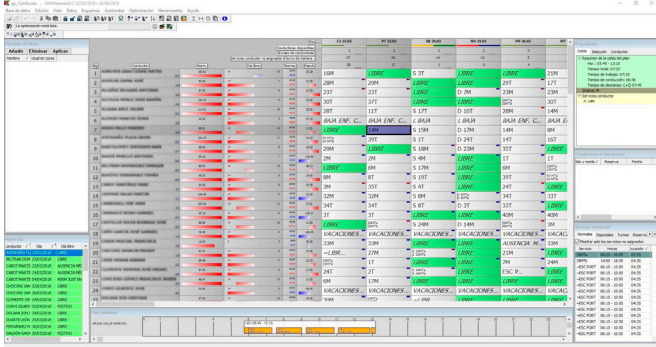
Base de datos Edición Vista Datos Esquemas Automático Optimización Herramientas Ayuda

La optimización está lista

Añadir Eliminar Aplicar

Nombre Usual en curso

Conductores disponibles

Servicio conductor no asignado al turno de mañana

CE 21/03 | VI 22/03 | SÁ 23/03 | DO 24/03 | LU 25/03 | MA 26/03 | MI 27/03

16M | LIBRE | 5 3T | LIBRE | LIBRE | LIBRE | 21M
28M | 28M | 2T | LIBRE | 29T | 17T
23T | 23T | 23T | D 7M | 23M | 23M
30T | 37T | LIBRE | LIBRE | LIBRE | 30T
28T | 11T | D 17T | D 10T | 38M | 14M
BAJA ENF. C... | BAJA ENF. C... | L BAJA | L BAJA | BAJA ENF. C... | BAJA ENF. C...
LIBRE | 1M | S 15M | D 17M | 14M | 8M
39T | 39T | D 24T | 14T | 16T
26M | LIBRE | D 23M | 35T | LIBRE
2M | 2M | S 4M | LIBRE | 1T | 1T
LIBRE | 6M | S 17M | LIBRE | 6M | 17M
8T | 8T | S 19T | LIBRE | 39T | LIBRE
3M | 35T | S 4T | LIBRE | 24T | LIBRE
32M | 32M | S 8M | LIBRE | 34T | 33T
34T | 34T | S 8T | D 3T | 33T | LIBRE
3T | 3T | LIBRE | LIBRE | 40M | 3M
LIBRE | LIBRE | S 24M | D 14M | LIBRE | 39M
VACACIONES... | VACACIONES... | VACACIONES... | VACACIONES... | VACACIONES... | VACACIONES...
33M | 33M | LIBRE | LIBRE | AUSENCIA M... | 33M
LIBRE | 27M | LIBRE | LIBRE | 21M | LIBRE
LIBRE | 7M | LIBRE | LIBRE | 7M | 24M
27T | 27T | LIBRE | LIBRE | ESC P... | LIBRE
6M | 17M | LIBRE | LIBRE | LIBRE | 6M
VACACIONES... | VACACIONES... | VACACIONES... | VACACIONES... | VACACIONES... | VACACIONES...

Celda Selección Conductor
Resumen de la celda del plan
Tiempo total: 07:15
Tiempo de trabajo: 07:15
Tiempo de conducción: 06:34
Tiempo de descanso: (+2) 07:45
Ver coste conductor

Servicios Operador Turnos Reservas
Mostrar sólo los servicios no asignados
Servicio Hora Duración
ESC PORT 06:15 - 10:50 04:35

Conductor | Día | Etiquetas